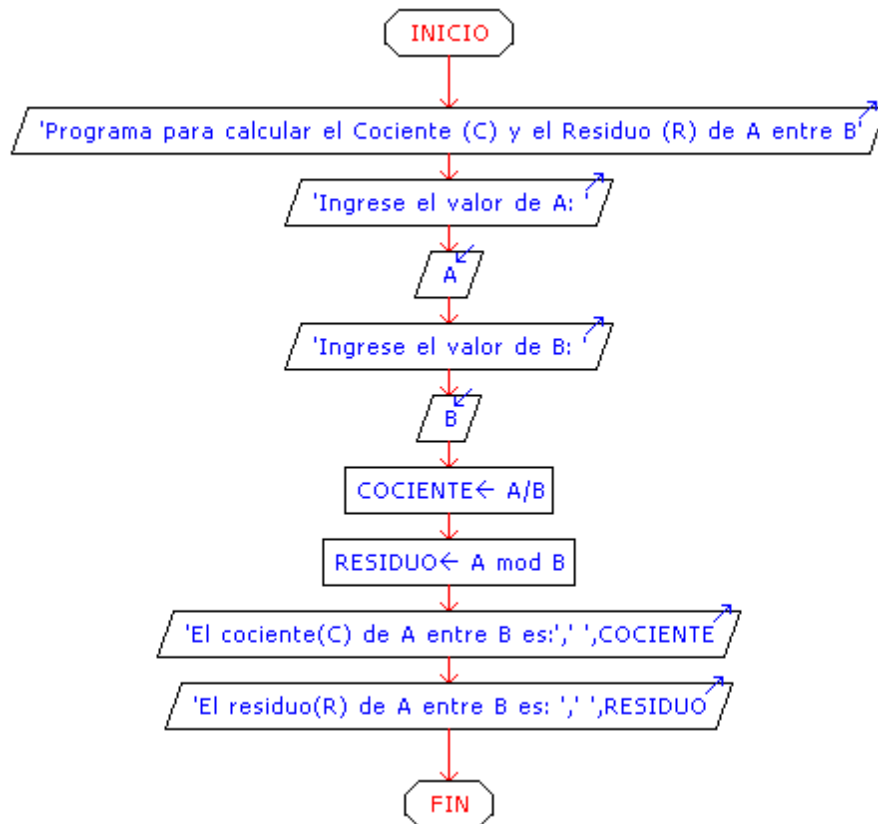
INICIO

'Programa para calcular el Cociente (C) y el Residuo (R) de A entre B'

'Ingrese el valor de A: '

A

'Ingrese el valor de B: '

B

COCIENTE← A/B

RESIDUO← A mod B

'El cociente(C) de A entre B es:',' ',COCIENTE

'El residuo(R) de A entre B es: ',' ',RESIDUO

FIN